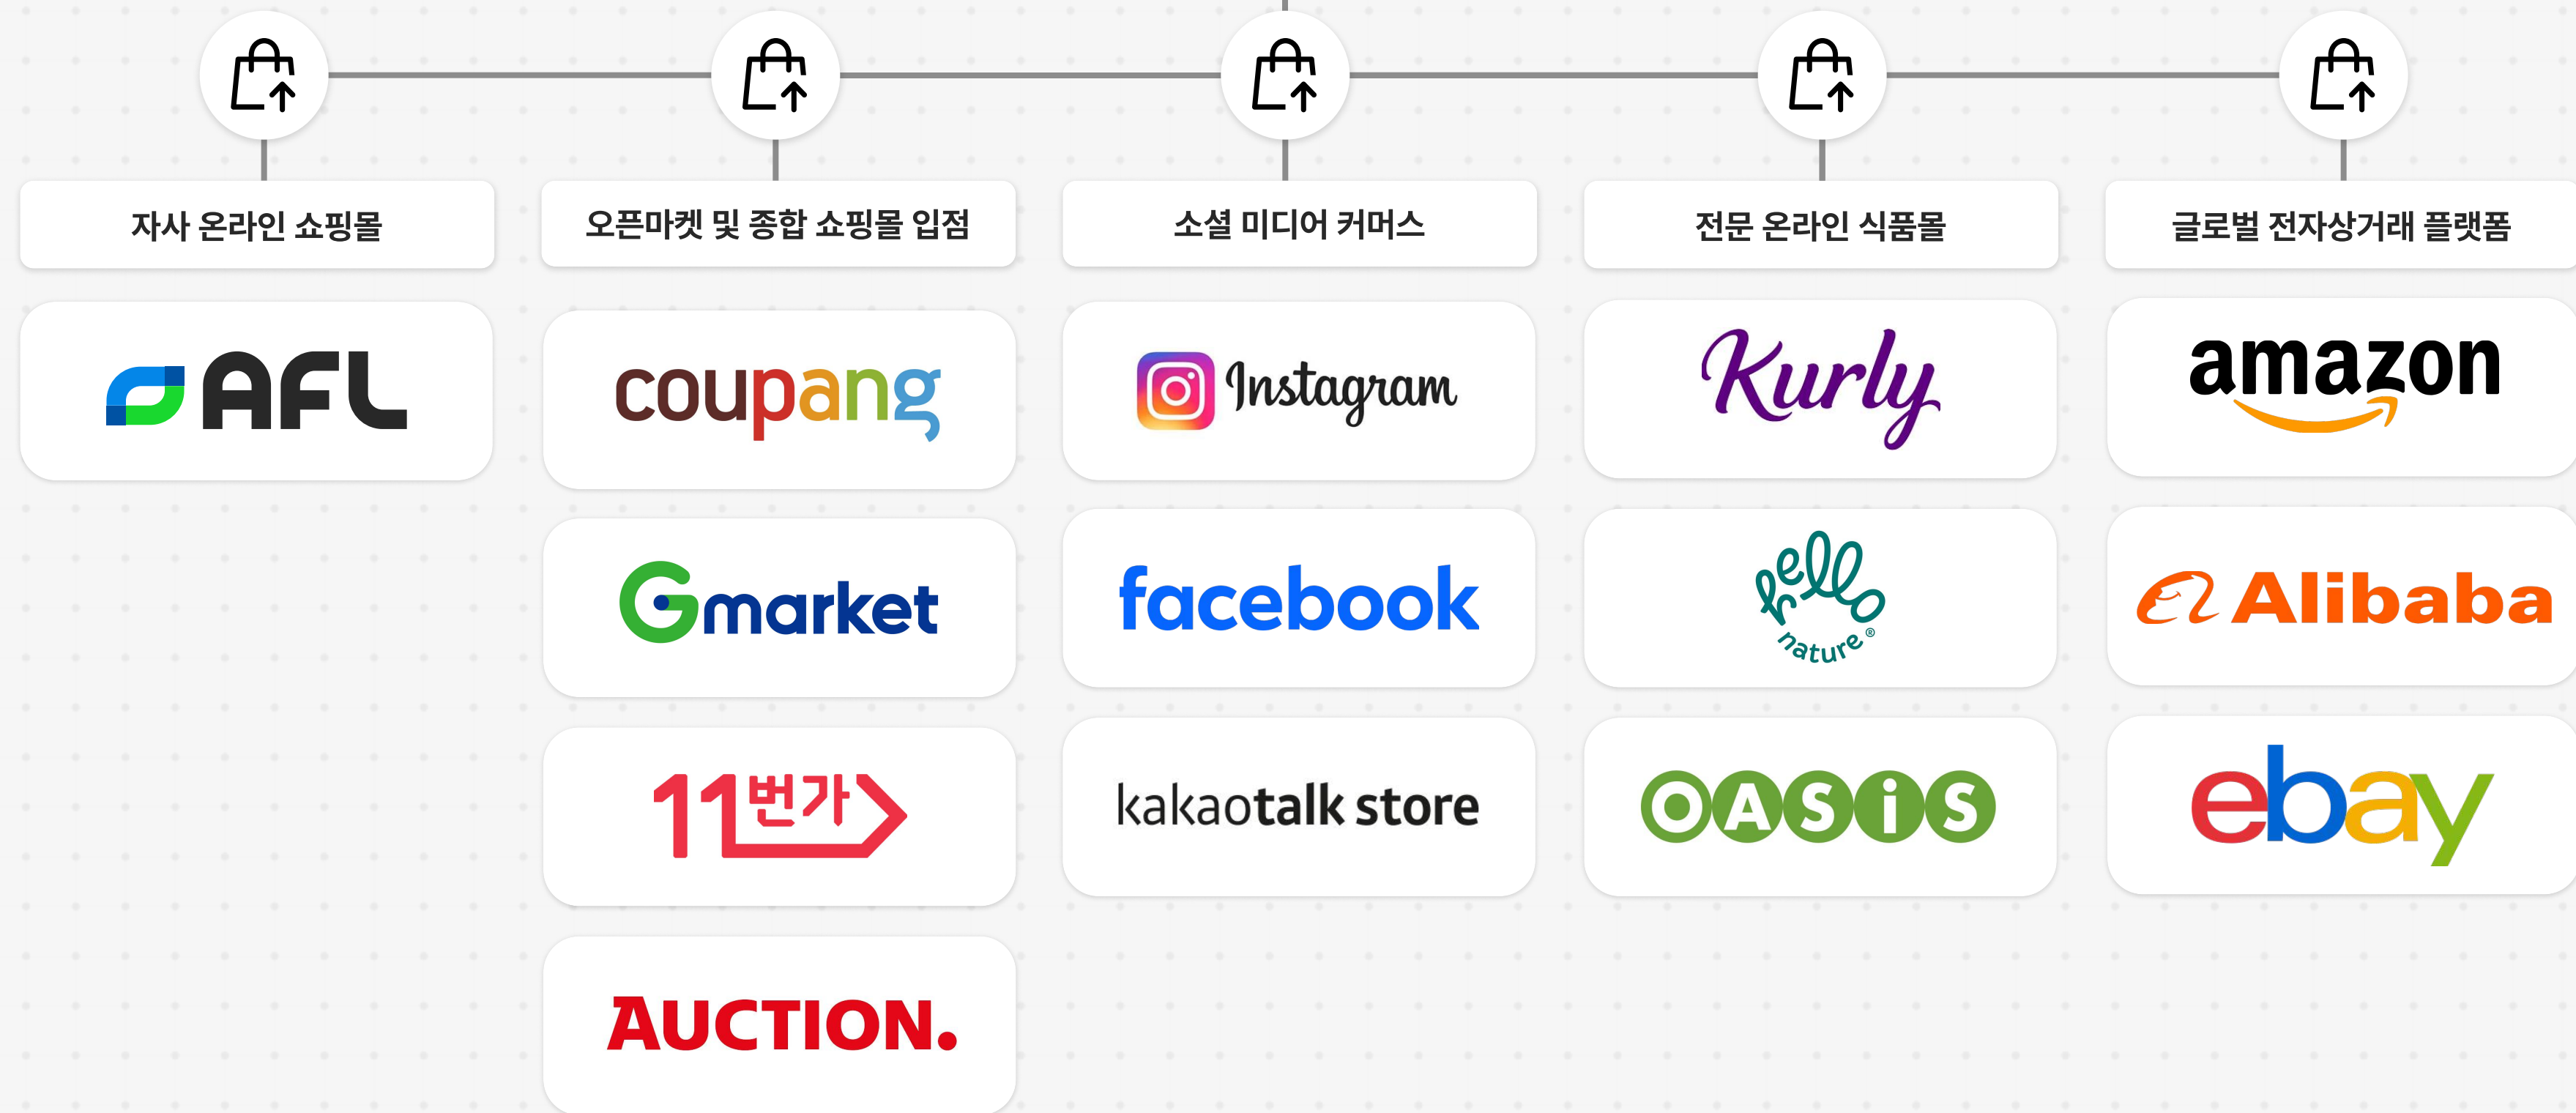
자사 온라인 쇼핑몰

AFL

오픈마켓 및 종합 쇼핑몰 입점

coupang

Gmarket

11번가

AUCTION.

소셜 미디어 커머스

Instagram

facebook

kakaotalk store

전문 온라인 식품몰

Kurly

hello nature®

OASIS

글로벌 전자상거래 플랫폼

amazon

Alibaba

ebay